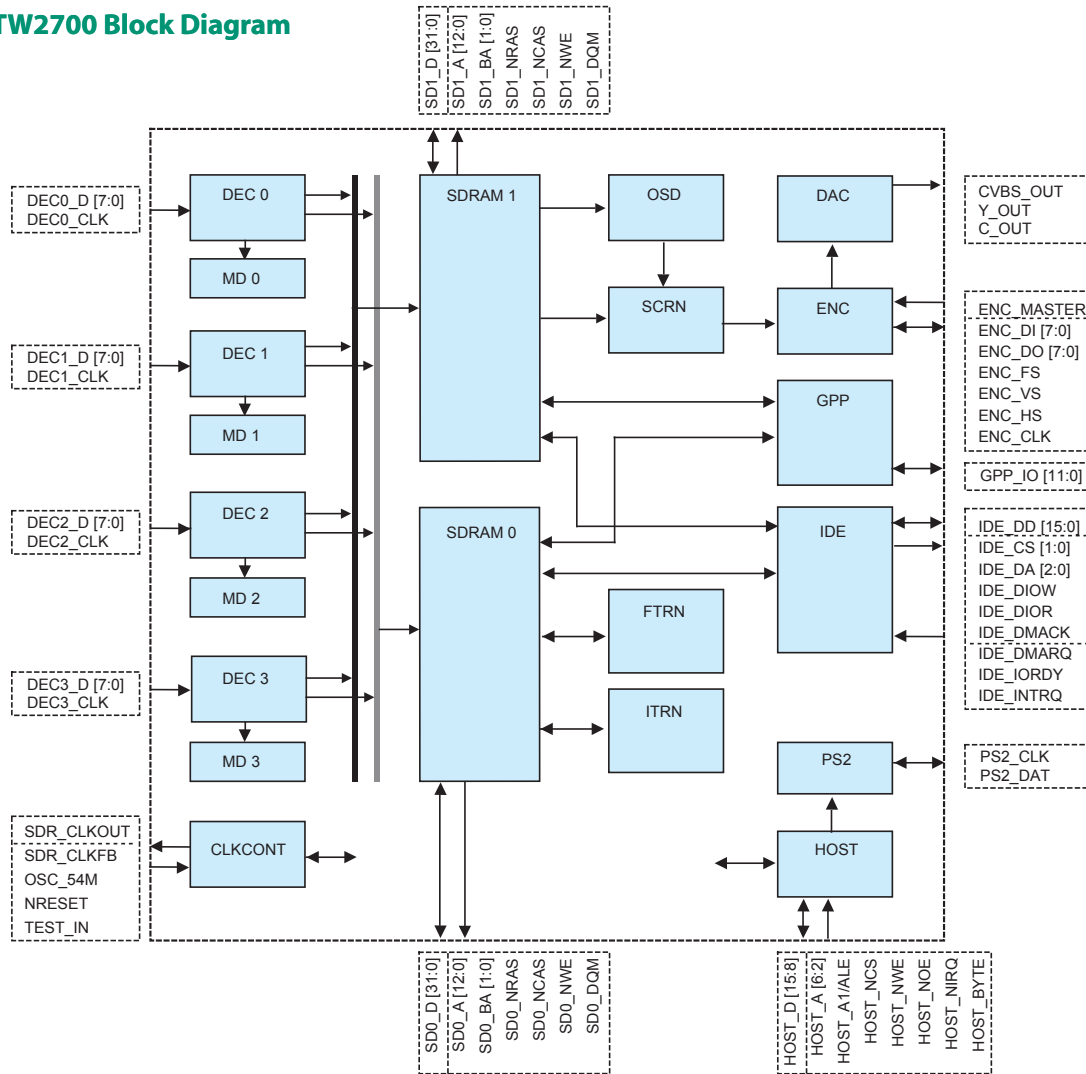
TW2700 Block Diagram

SD1_D [31:0]
SD1_A [12:0]
SD1_BA [1:0]
SD1_NRAS
SD1_NCAS
SD1_NWE
SD1_DQM

DEC0_D [7:0]
DEC0_CLK

DEC 0
MD 0

DEC1_D [7:0]
DEC1_CLK

DEC 1
MD 1

DEC2_D [7:0]
DEC2_CLK

DEC 2
MD 2

DEC3_D [7:0]
DEC3_CLK

DEC 3
MD 3

SDRAM 1
SDRAM 0
OSD
SCRN
FTRN
ITRN
DAC
ENC
GPP
IDE
PS2
HOST
CLKCONT

CVBS_OUT
Y_OUT
C_OUT

ENC_MASTER
ENC_DI [7:0]
ENC_DO [7:0]
ENC_FS
ENC_VS
ENC_HS
ENC_CLK

GPP_IO [11:0]

IDE_DD [15:0]
IDE_CS [1:0]
IDE_DA [2:0]
IDE_DIOW
IDE_DIOR
IDE_DMACK
IDE_DMARQ
IDE_IORDY
IDE_INTRQ

PS2_CLK
PS2_DAT

SDR_CLKOUT
SDR_CLKFB
OSC_54M
NRESET
TEST_IN

SD0_D [31:0]
SD0_A [12:0]
SD0_BA [1:0]
SD0_NRAS
SD0_NCAS
SD0_NWE
SD0_DQM

HOST_D [15:8]
HOST_A [6:2]
HOST_A1/ALE
HOST_NCS
HOST_NWE
HOST_NOE
HOST_NIRQ
HOST_BYTE